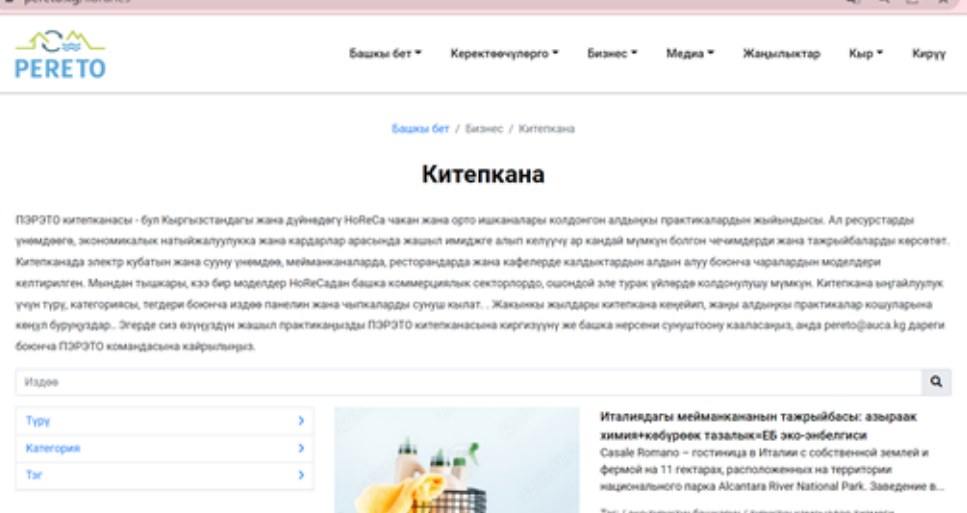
pereto.kg/libraries

PERETO

Башкы бет ▾ Керектөөчүлөргө ▾ Бизнес ▾ Медиа ▾ Жаңылыктар Кыр ▾ Кирүү

Башкы бет / Бизнес / Китепкана

Китепкана

ПЭРЭТО китепканасы - бул Кыргызстандагы жана дүйнөдөгү HoReCa чакан жана орто ишканалары колдонгон алдыңкы практикалардын жыйындысы. Ал ресурстарды үнөмдөөгө, экономикалык натыйжалуулукка жана кардарлар арасында жашыл имиджге алып келүүчү ар кандай мүмкүн болгон чечимдерди жана тажрыйбаларды көрсөтөт. Китепканада электр кубатын жана сууну үнөмдөө, мейманканаларда, ресторандарда жана кафелерде калдыктардын алдын алуу боюнча чаралардын моделдери келтирилген. Мындан тышкары, кээ бир моделдер HoReCaдан башка коммерциялык секторлордо, ошондой эле турак үйлөрдө колдонулушу мүмкүн. Китепкана ыңгайлуулук үчүн түрү, категориясы, тэгдери боюнча издөө панелин жана чыпкаларды сунуш кылат. . Жакынкы жылдары китепкана кеңейип, жаңы алдыңкы практикалар кошуларына кеңүл буруңуздар.. Эгерде сиз өзүңүздүн жашыл практикаңызды ПЭРЭТО китепканасына киргизүүнү же башка нерсени сунуштоону кааласаңыз, анда pereto@auca.kg дареги боюнча ПЭРЭТО командасына кайрылыңыз.

Издөө

Түрү
Категория
Тэг

Италиядагы мейманкананын тажрыйбасы: азыраак химия+көбүрөөк тазалык=ЕБ эко-энбелгиси
Casale Romano – гостиница в Италии с собственной землей и фермой на 11 гектарах, расположенных на территории национального парка Alcantara River National Park. Заведение в...

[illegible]